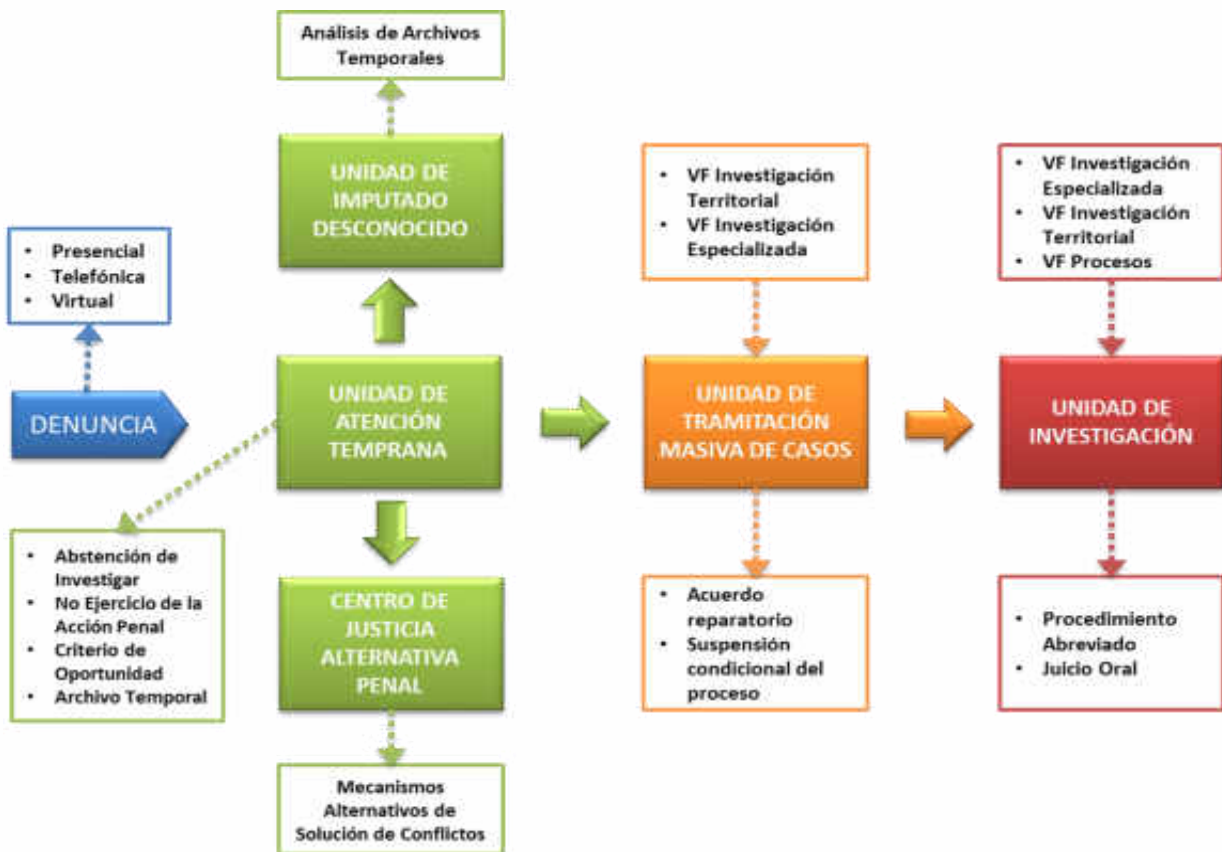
Análisis de Archivos Temporales

UNIDAD DE IMPUTADO DESCONOCIDO

- Presencial
- Telefónica
- Virtual

DENUNCIA

UNIDAD DE ATENCIÓN TEMPRANA

- Abstención de Investigar
- No Ejercicio de la Acción Penal
- Criterio de Oportunidad
- Archivo Temporal

CENTRO DE JUSTICIA ALTERNATIVA PENAL

Mecanismos Alternativos de Solución de Conflictos

- VF Investigación Territorial
- VF Investigación Especializada

UNIDAD DE TRAMITACIÓN MASIVA DE CASOS

- Acuerdo reparatorio
- Suspensión condicional del proceso

- VF Investigación Especializada
- VF Investigación Territorial
- VF Procesos

UNIDAD DE INVESTIGACIÓN

- Procedimiento Abreviado
- Juicio Oral